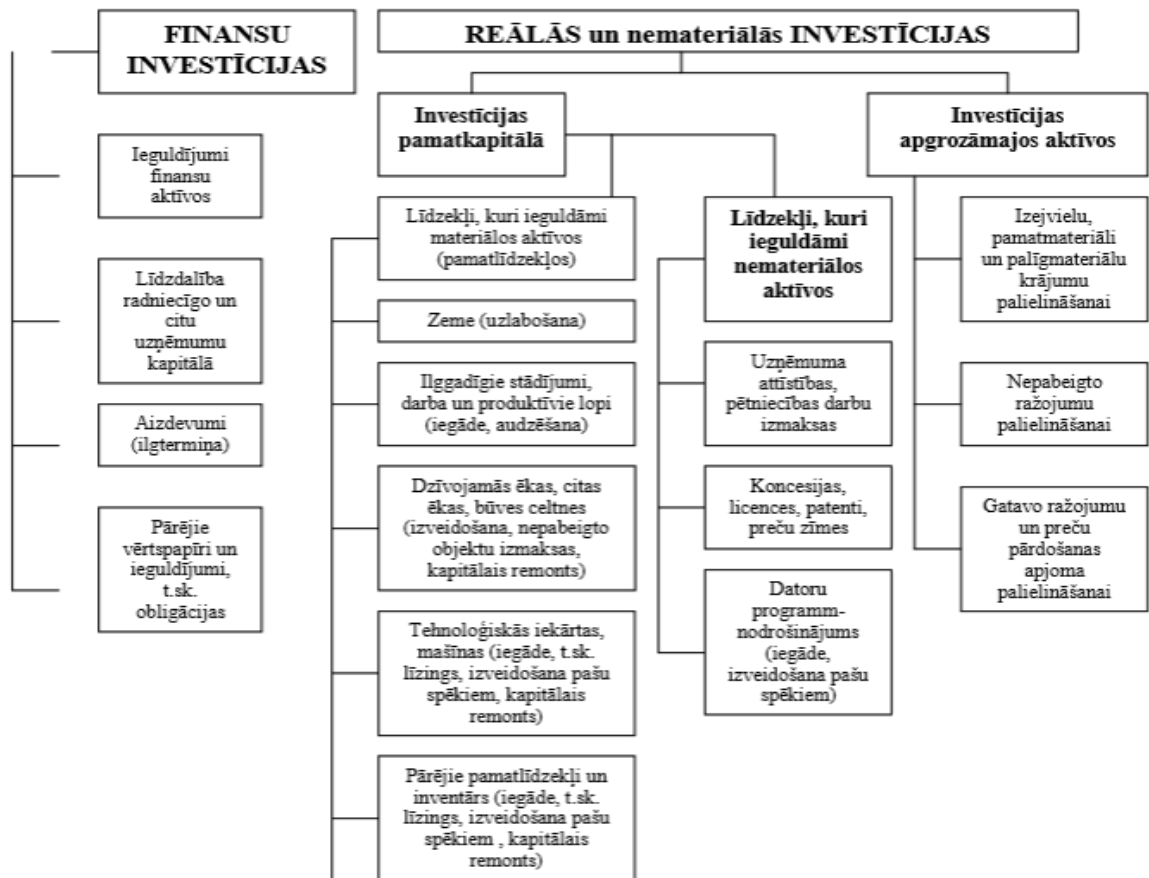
FINANSU INVESTĪCIJAS

Ieguldījumi finansu aktīvos

Līdzdalība radniecīgo un citu uzņēmumu kapitālā

Aizdevumi (ilgtermiņa)

Pārējie vērtspapīri un ieguldījumi, t.sk. obligācijas

REĀLĀS un nemateriālās INVESTĪCIJAS

Investīcijas pamatkapitālā

Līdzekļi, kuri ieguldāmi materiālos aktīvos (pamatlīdzekļos)

Zeme (uzlabošana)

Ilggadīgie stādījumi, darba un produktīvie lopi (iegāde, audzēšana)

Dzīvojamās ēkas, citas ēkas, būves celtnes (izveidošana, nepabeigto objektu izmaksas, kapitālais remonts)

Tehnoloģiskās iekārtas, mašīnas (iegāde, t.sk. līzings, izveidošana pašu spēkiem, kapitālais remonts)

Pārējie pamatlīdzekļi un inventārs (iegāde, t.sk. līzings, izveidošana pašu spēkiem , kapitālais remonts)

Līdzekļi, kuri ieguldāmi nemateriālos aktīvos

Uzņēmuma attīstības, pētniecības darbu izmaksas

Koncesijas, licences, patenti, preču zīmes

Datoru programmnodrošinājums (iegāde, izveidošana pašu spēkiem)

Investīcijas apgrozāmajos aktīvos

Izejvielu, pamatmateriāli un palīgmateriālu krājumu palielināšanai

Nepabeigto ražojumu palielināšanai

Gatavo ražojumu un preču pārdošanas apjoma palielināšanai